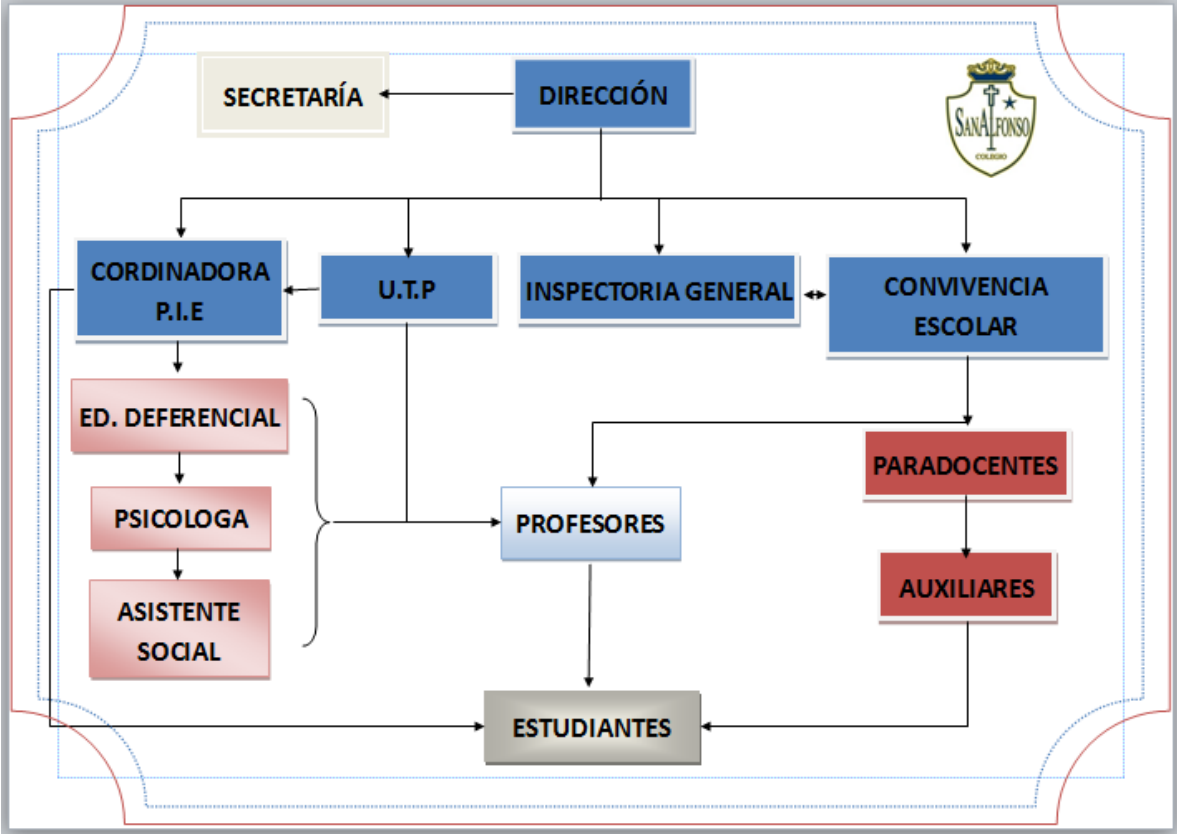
SECRETARÍA

DIRECCIÓN

SANALFONSO
COLEGIO

CORDINADORA P.I.E

U.T.P

INSPECTORIA GENERAL

CONVIVENCIA ESCOLAR

ED. DEFERENCIAL

PSICOLOGA

ASISTENTE SOCIAL

PROFESORES

PARADOCENTES

AUXILIARES

ESTUDIANTES